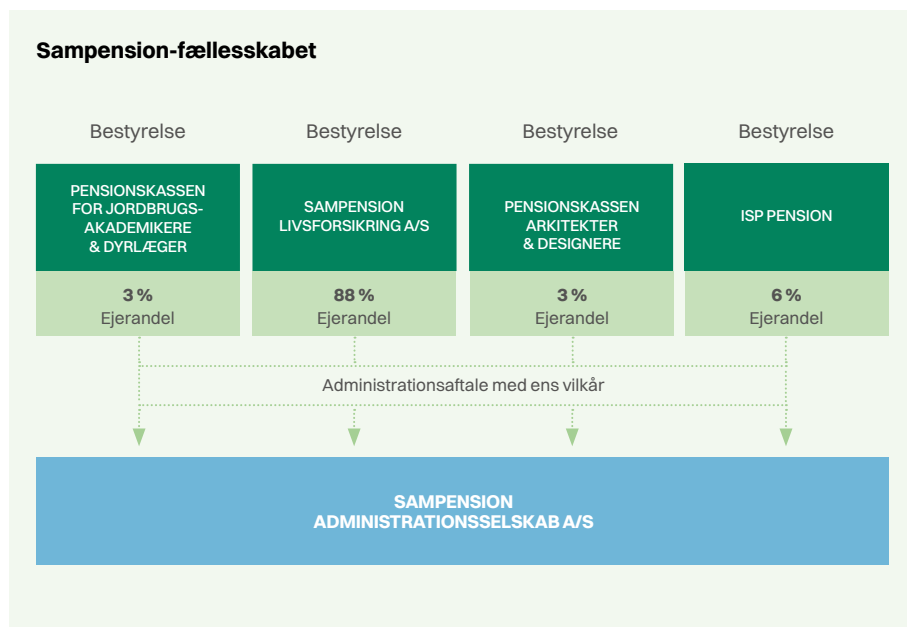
Sampension-fællesskabet

Bestyrelse

PENSIONSKASSEN FOR JORDBRUGS-AKADEMIKERE & DYRLÆGER

3 %
Ejerandel

Bestyrelse

SAMPENSION LIVSFORSIKRING A/S

88 %
Ejerandel

Bestyrelse

PENSIONSKASSEN ARKITEKTER & DESIGNERE

3 %
Ejerandel

Bestyrelse

ISP PENSION

6 %
Ejerandel

Administrationsaftale med ens vilkår

SAMPENSION
ADMINISTRATIONSSELSKAB A/S